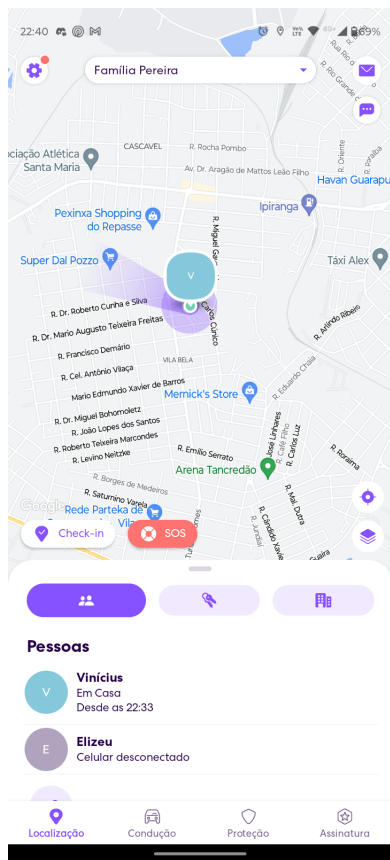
22:40

69%

Família Pereira

V

ociação Atlética Santa Maria

CASCAVEL

R. Rocha Pombo

R. Dr. Aragão de Mattos Leão Filho

Havan Guarapu

Pexinxa Shopping do Repasse

Ipiranga

Super Dal Pozzo

Táxi Alex

R. Miguel Ga

R. Dr. Roberto Cunha e Silva

R. Dr. Mario Augusto Teixeira Freitas

R. Carlos Cunico

R. Arlindo Ribeiro

R. Francisco Demário

R. Cel. Antônio Vilaça

VILA BELA

Mario Edmundo Xavier de Barros

Mernick's Store

R. Eduardo Chala

R. Dr. Miguel Bohomoletz

R. João Lopes dos Santos

R. Roberto Teixeira Marcondes

R. Levino Neitzke

R. Emílio Serrato

R. Linhares

R. Carlos Luz

R. Roraima

Arena Tancredão

R. Borges de Medeiros

R. Saturnino Varela

R. Mal. Dutra

Rede Parteka de

R. Cândido Xavier

Google

Check-in

SOS

Pessoas

V

Vinícius
Em Casa
Desde as 22:33

E

Elizeu
Celular desconectado

Localização

Condução

Proteção

Assinatura